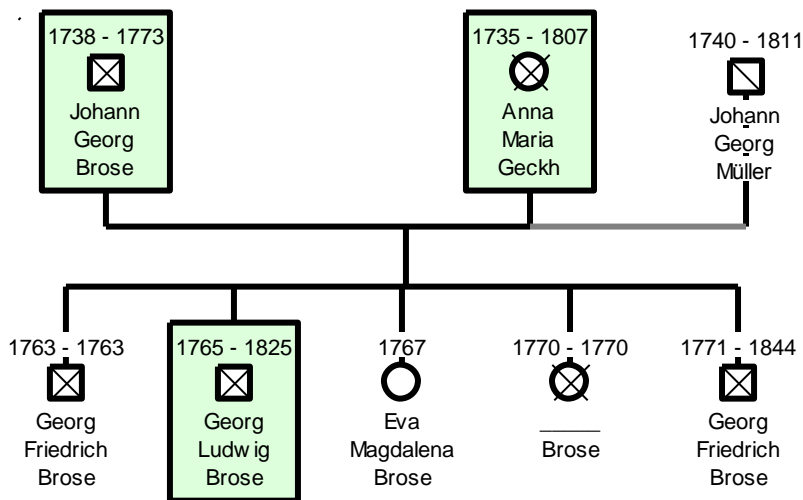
1738 - 1773
Johann Georg Brose

1735 - 1807
Anna Maria Geckh

1740 - 1811
Johann Georg Müller

1763 - 1763
Georg Friedrich Brose

1765 - 1825
Georg Ludw ig Brose

1767
Eva Magdalena Brose

1770 - 1770
_____ Brose

1771 - 1844
Georg Friedrich Brose